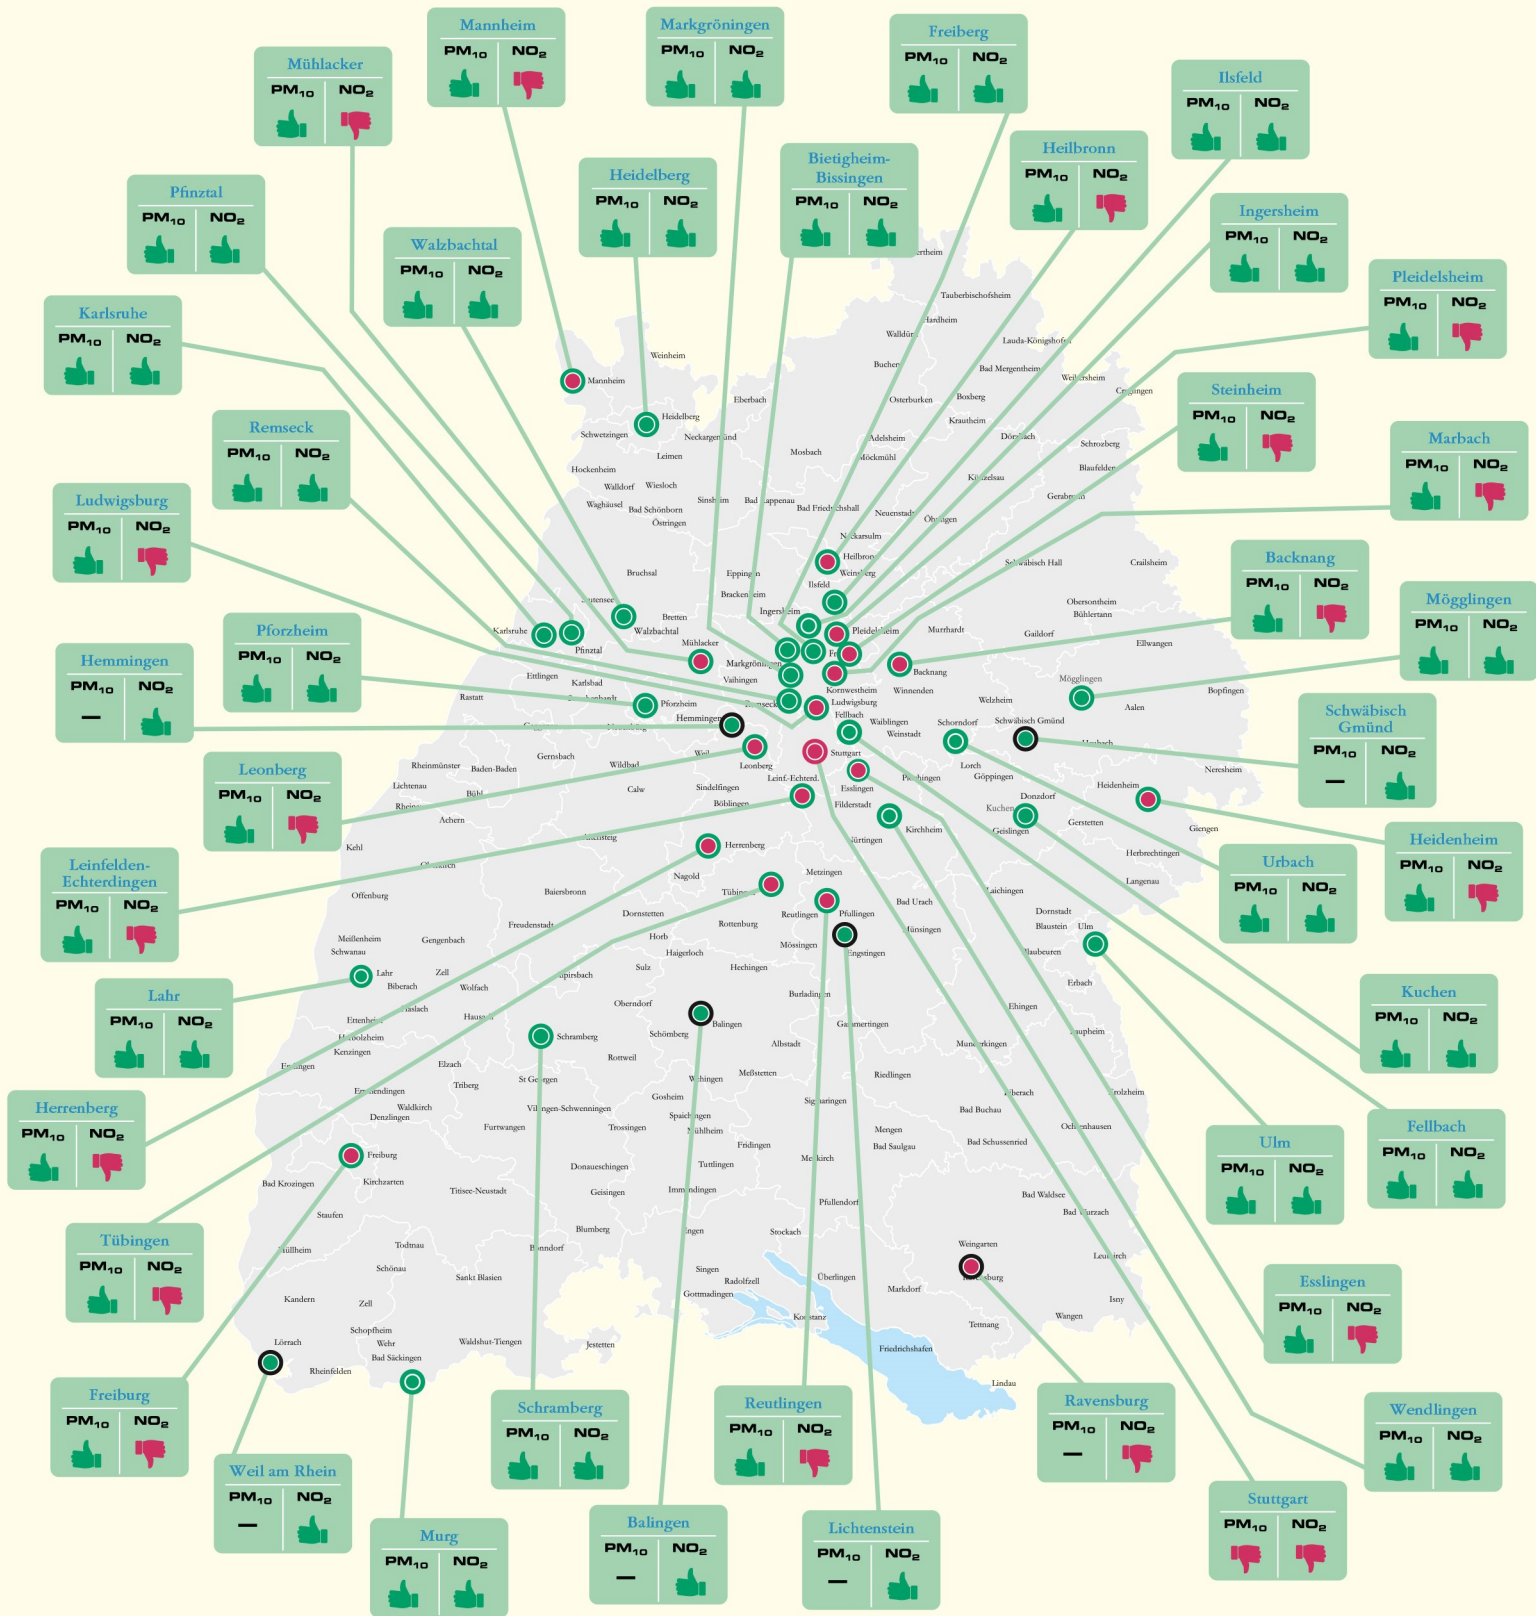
Mannheim
$PM_{10}$ $NO_2$

Markgröningen
$PM_{10}$ $NO_2$

Mühlacker
$PM_{10}$ $NO_2$

Freiberg
$PM_{10}$ $NO_2$

Ilsfeld
$PM_{10}$ $NO_2$

Heilbronn
$PM_{10}$ $NO_2$

Heidelberg
$PM_{10}$ $NO_2$

Bietigheim-Bissingen
$PM_{10}$ $NO_2$

Pfinztal
$PM_{10}$ $NO_2$

Ingersheim
$PM_{10}$ $NO_2$

Walzbachtal
$PM_{10}$ $NO_2$

Pleidelsheim
$PM_{10}$ $NO_2$

Karlsruhe
$PM_{10}$ $NO_2$

Steinheim
$PM_{10}$ $NO_2$

Remseck
$PM_{10}$ $NO_2$

Marbach
$PM_{10}$ $NO_2$

Ludwigsburg
$PM_{10}$ $NO_2$

Backnang
$PM_{10}$ $NO_2$

Pforzheim
$PM_{10}$ $NO_2$

Mögglingen
$PM_{10}$ $NO_2$

Hemmingen
$PM_{10}$ $NO_2$
—

Schwäbisch Gmünd
$PM_{10}$ $NO_2$
—

Leonberg
$PM_{10}$ $NO_2$

Heidenheim
$PM_{10}$ $NO_2$

Leinfelden-Echterdingen
$PM_{10}$ $NO_2$

Urbach
$PM_{10}$ $NO_2$

Lahr
$PM_{10}$ $NO_2$

Kuchen
$PM_{10}$ $NO_2$

Herrenberg
$PM_{10}$ $NO_2$

Fellbach
$PM_{10}$ $NO_2$

Ulm
$PM_{10}$ $NO_2$

Tübingen
$PM_{10}$ $NO_2$

Esslingen
$PM_{10}$ $NO_2$

Freiburg
$PM_{10}$ $NO_2$

Ravensburg
$PM_{10}$ $NO_2$
—

Wendlingen
$PM_{10}$ $NO_2$

Weil am Rhein
$PM_{10}$ $NO_2$
—

Schramberg
$PM_{10}$ $NO_2$

Reutlingen
$PM_{10}$ $NO_2$

Stuttgart
$PM_{10}$ $NO_2$

Murg
$PM_{10}$ $NO_2$

Balingen
$PM_{10}$ $NO_2$
—

Lichtenstein
$PM_{10}$ $NO_2$
—

Mannheim Weinheim Heidelberg Schwetzingen Neckargemünd Eberbach Hockenheim Leimen Walldorf Wiesloch Waghäusel Bad Schönborn Östringen Sinsheim Bad Rappenau Mosbach Bad Friedrichshall Neckarsulm Heilbronn Weinsberg Ilsfeld Eppingen Brackenheim Bruchsal Bretten Walzbachtal Pfinztal Karlsruhe Mühlacker Markgröningen Vaihingen Ettlingen Karlsbad Rastatt Pforzheim Hemmingen Kornwestheim Ludwigsburg Fellbach Stuttgart Leonberg Sindelfingen Böblingen Leinf.-Echterd. Esslingen Filderstadt Nürtingen Kirchheim Herrenberg Nagold Tübingen Metzingen Reutlingen Pfullingen Rottenburg Mössingen Hechingen Horb Haigerloch Dornstetten Freudenstadt Baiersbronn Offenburg Kehl Achern Bühl Baden-Baden Gernsbach Wildbad Calw Rheinmünster Lichtenau Lahr Meißenheim Schwanau Gengenbach Biberach Zell Wolfach Hausach Ettenheim Herbolzheim Kenzingen Emmendingen Endingen Elzach Triberg Waldkirch Denzlingen Freiburg Kirchzarten Bad Krozingen Staufen Müllheim Todtnau Schönau Kandern Lörrach Rheinfelden Schopfheim Wehr Bad Säckingen Waldshut-Tiengen Jestetten Sankt Blasien Titisee-Neustadt Furtwangen St Georgen Villingen-Schwenningen Schramberg Rottweil Oberndorf Schömberg Balingen Albstadt Sulz Gosheim Spaichingen Trossingen Mühlheim Donaueschingen Geisingen Blumberg Bonndorf Tuttlingen Immendingen Fridingen Meßkirch Sigmaringen Engen Singen Radolfzell Gottmadingen Stockach Konstanz Überlingen Pfullendorf Markdorf Friedrichshafen Tettnang Weingarten Ravensburg Lindau Wangen Isny Leutkirch Bad Wurzach Bad Waldsee Bad Schussenried Bad Saulgau Mengen Riedlingen Bad Buchau Biberach Ochsenhausen Munderkingen Ehingen Blaubeuren Blaustein Dornstadt Ulm Erbach Laupheim Illerkirchberg Langenau Herbrechtingen Giengen Heidenheim Gerstetten Neresheim Donzdorf Geislingen Kuchen Göppingen Eislingen Lorch Schorndorf Schwäbisch Gmünd Heubach Aalen Mögglingen Bopfingen Ellwangen Gaildorf Murrhardt Backnang Winnenden Waiblingen Weinstadt Welzheim Plochingen Dettingen Lauchingen Bad Urach Münsingen Engstingen Burladingen Gammertingen Schwäbisch Hall Crailsheim Obersontheim Bühlertann Öhringen Künzelsau Gerabronn Blaufelden Schrozberg Dörzbach Krautheim Boxberg Bad Mergentheim Weikersheim Creglingen Lauda-Königshofen Tauberbischofsheim Hardheim Walldürn Buchen Osterburken Adelsheim Möckmühl Neuenstadt Wertheim Pleidelsheim Ingersheim Remseck